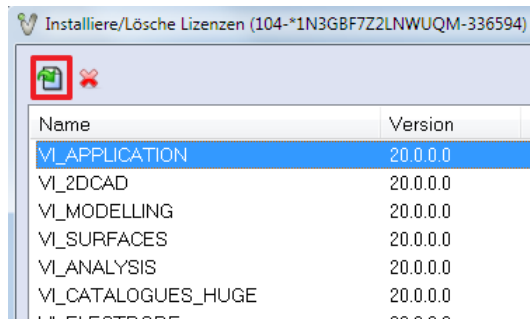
Installiere/Lösche Lizenzen (104-*1N3GBF7Z2LNWUQM-336594)

| Name | Version |
|---|---|
| VI_APPLICATION | 20.0.0.0 |
| VI_2DCAD | 20.0.0.0 |
| VI_MODELLING | 20.0.0.0 |
| VI_SURFACES | 20.0.0.0 |
| VI_ANALYSIS | 20.0.0.0 |
| VI_CATALOGUES_HUGE | 20.0.0.0 |
| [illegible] | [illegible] |